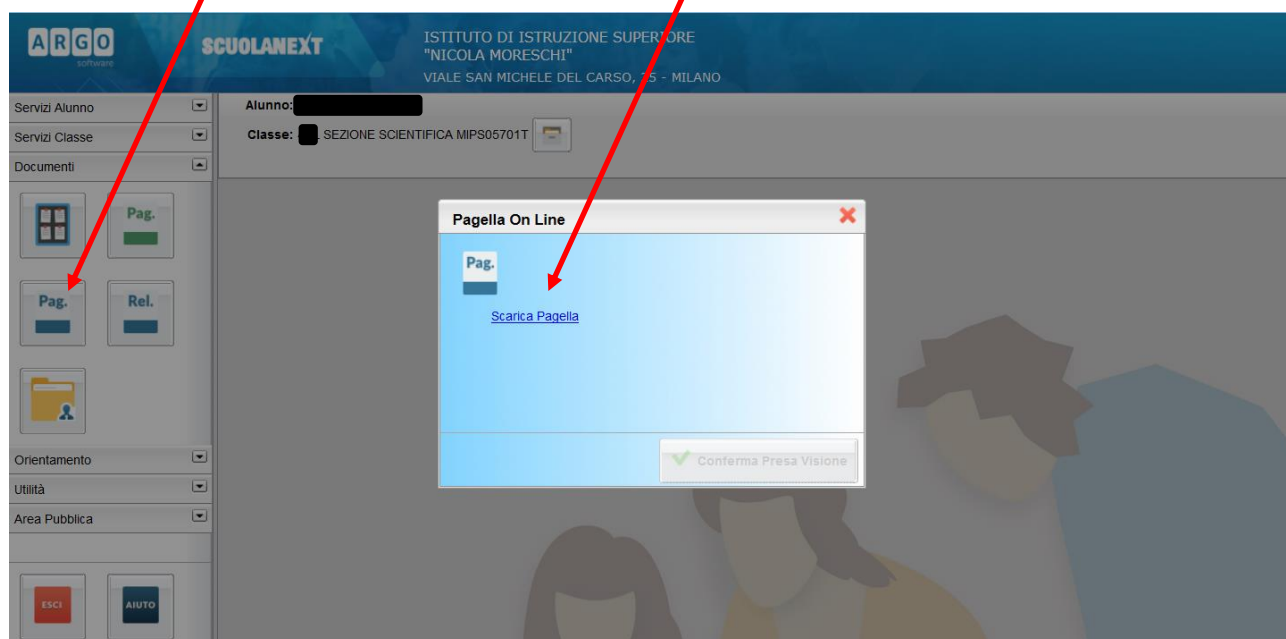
ARGO software

SCUOLANEXT

ISTITUTO DI ISTRUZIONE SUPERIORE "NICOLA MORESCHI" VIALE SAN MICHELE DEL CARSO, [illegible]5 - MILANO

Servizi Alunno

Servizi Classe

Documenti

Pag.

Pag.

Rel.

Orientamento

Utilità

Area Pubblica

ESCI

AIUTO

Alunno:

Classe: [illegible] SEZIONE SCIENTIFICA MIPS05701T

Pagella On Line

Pag.

Scarica Pagella

Conferma Presa Visione